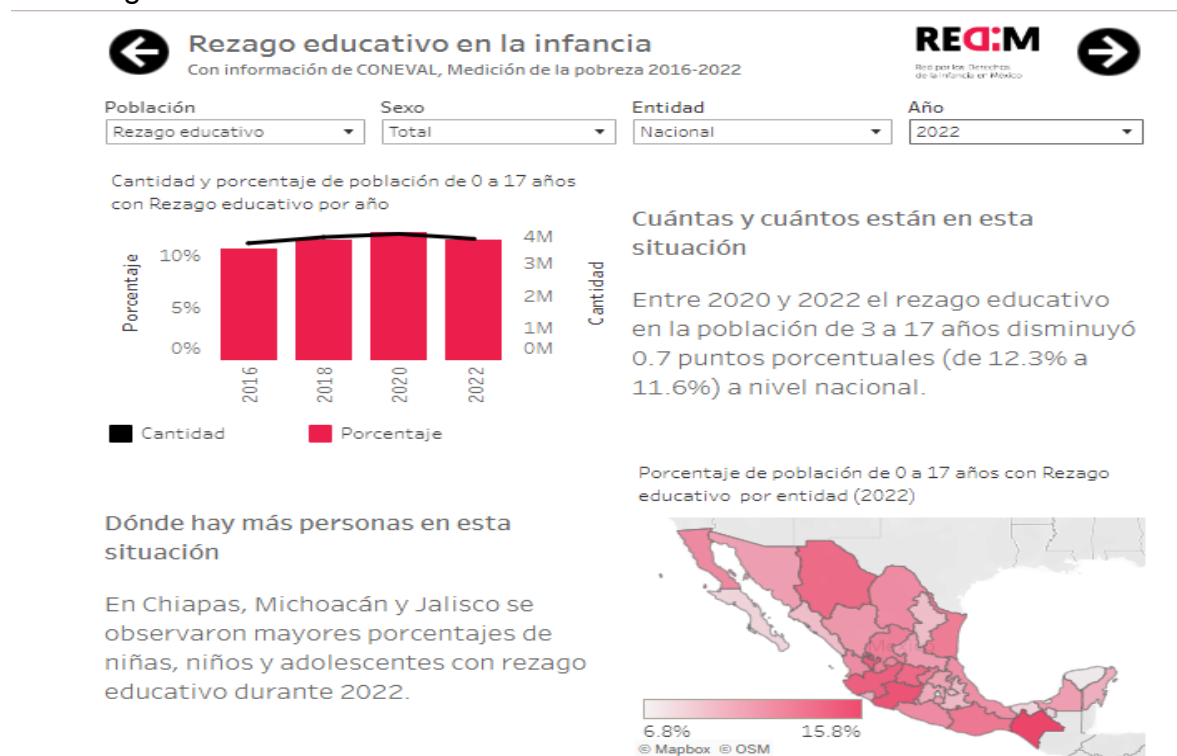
Rezago educativo en la infancia
Con información de CONEVAL, Medición de la pobreza 2016-2022

REDIM
Red por los Derechos de la Infancia en México

| Población | Sexo | Entidad | Año |
|---|---|---|---|
| Rezago educativo | Total | Nacional | 2022 |

Cantidad y porcentaje de población de 0 a 17 años con Rezago educativo por año

Porcentaje
10%
5%
0%

4M
3M
2M
1M
0M
Cantidad

2016
2018
2020
2022

Cantidad
Porcentaje

Cuántas y cuántos están en esta situación

Entre 2020 y 2022 el rezago educativo en la población de 3 a 17 años disminuyó 0.7 puntos porcentuales (de 12.3% a 11.6%) a nivel nacional.

Porcentaje de población de 0 a 17 años con Rezago educativo por entidad (2022)

Dónde hay más personas en esta situación

En Chiapas, Michoacán y Jalisco se observaron mayores porcentajes de niñas, niños y adolescentes con rezago educativo durante 2022.

6.8%
15.8%
© Mapbox © OSM